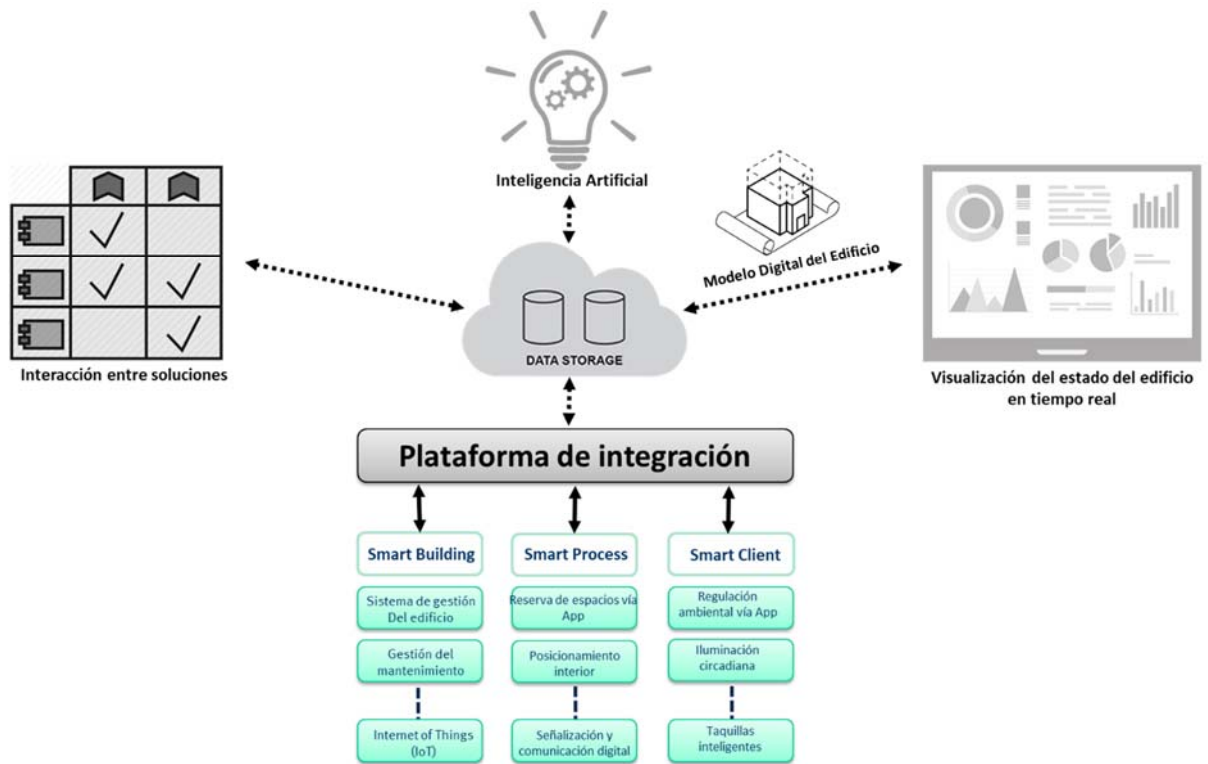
Inteligencia Artificial

Modelo Digital del Edificio

Interacción entre soluciones

DATA STORAGE

Visualización del estado del edificio en tiempo real

Plataforma de integración

Smart Building

Sistema de gestión Del edificio

Gestión del mantenimiento

Internet of Things (IoT)

Smart Process

Reserva de espacios vía App

Posicionamiento interior

Señalización y comunicación digital

Smart Client

Regulación ambiental vía App

Iluminación circadiana

Taquillas inteligentes